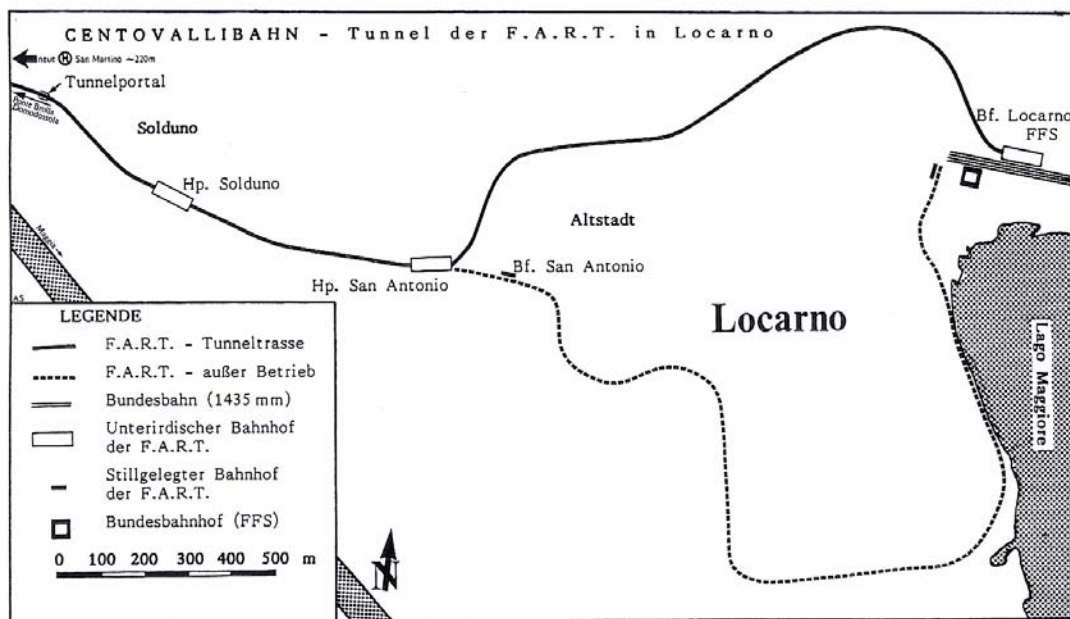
CENTOVALLIBAHN - Tunnel der F.A.R.T. in Locarno

neue Ⓡ San Martino ~220m

Tunnelportal

Ponte Brolla Domodossola

Solduno

Hp. Solduno

Maggia

AS

Altstadt

Bf. San Antonio

Hp. San Antonio

Bf. Locarno FFS

Locarno

Lago Maggiore

LEGENDE

F.A.R.T. - Tunneltrasse

F.A.R.T. - außer Betrieb

Bundesbahn (1435 mm)

Unterirdischer Bahnhof der F.A.R.T.

Stillgelegter Bahnhof der F.A.R.T.

Bundesbahnhof (FFS)

0 100 200 300 400 500 m

N